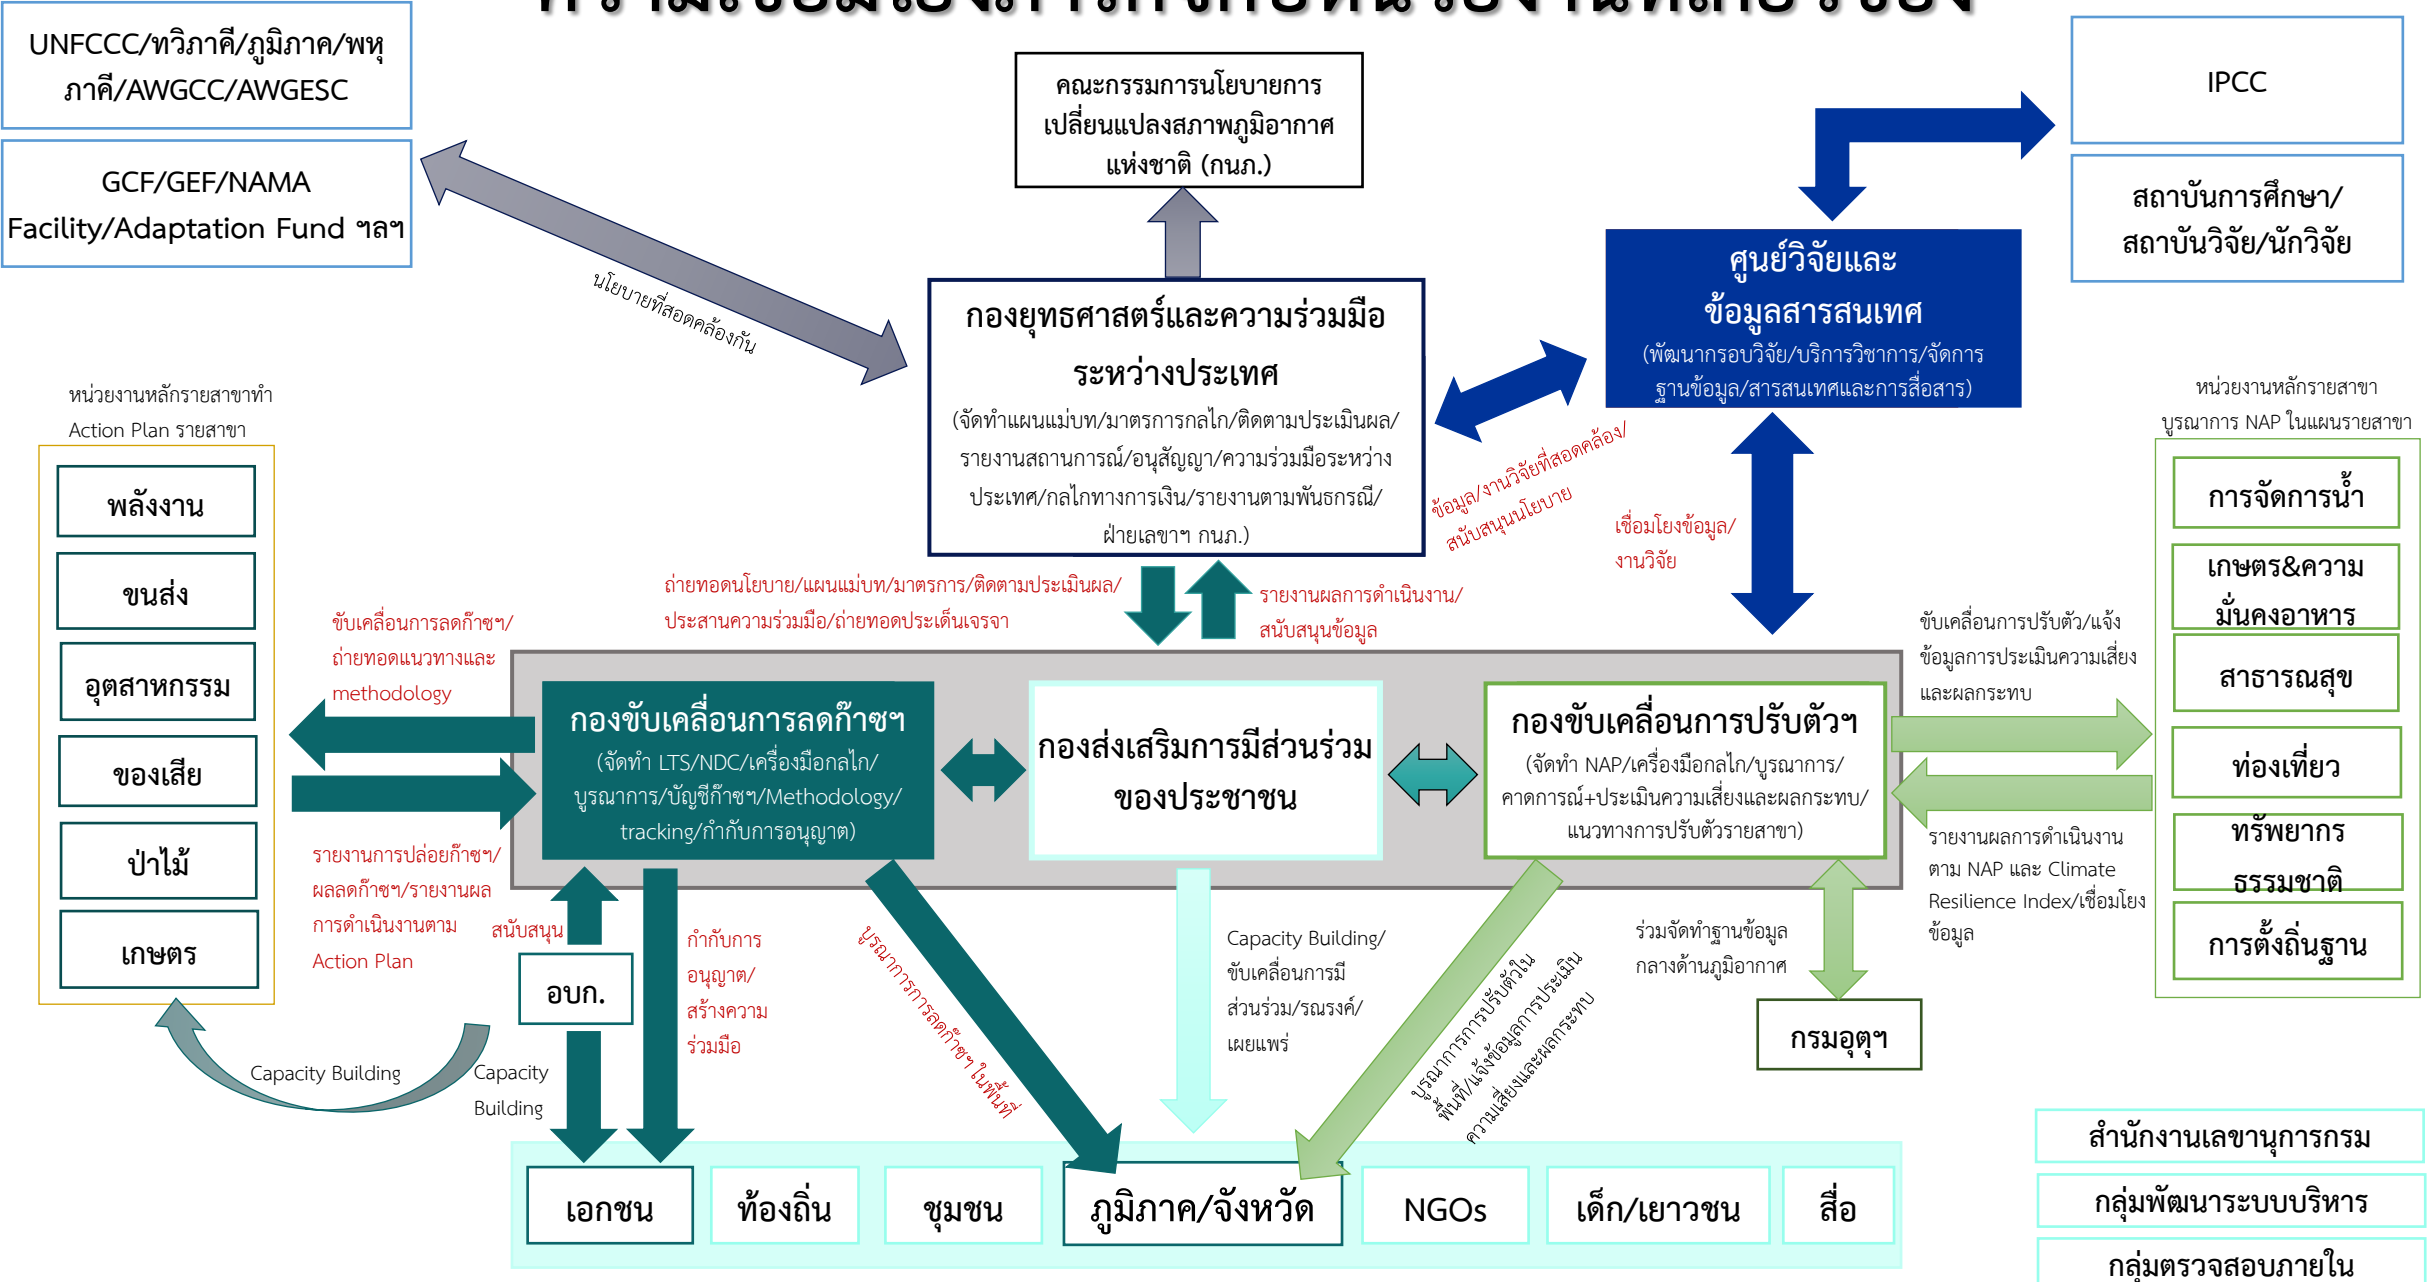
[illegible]

UNFCCC/ทวิภาคี/ภูมิภาค/พหุภาคี/AWGCC/AWGESC

GCF/GEF/NAMA Facility/Adaptation Fund ฯลฯ

คณะกรรมการนโยบายการเปลี่ยนแปลงสภาพภูมิอากาศแห่งชาติ (กนภ.)

IPCC

สถาบันการศึกษา/สถาบันวิจัย/นักวิจัย

นโยบายที่สอดคล้องกัน

กองยุทธศาสตร์และความร่วมมือระหว่างประเทศ
(จัดทำแผนแม่บท/มาตรการกลไก/ติดตามประเมินผล/รายงานสถานการณ์/อนุสัญญา/ความร่วมมือระหว่างประเทศ/กลไกทางการเงิน/รายงานตามพันธกรณี/ฝ่ายเลขาฯ กนภ.)

ศูนย์วิจัยและข้อมูลสารสนเทศ
(พัฒนากรอบวิจัย/บริการวิชาการ/จัดการฐานข้อมูล/สารสนเทศและการสื่อสาร)

ข้อมูล/งานวิจัยที่สอดคล้อง/สนับสนุนนโยบาย

เชื่อมโยงข้อมูล/งานวิจัย

หน่วยงานหลักรายสาขาทำ Action Plan รายสาขา

พลังงาน

ขนส่ง

อุตสาหกรรม

ของเสีย

ป่าไม้

เกษตร

หน่วยงานหลักรายสาขา บูรณาการ NAP ในแผนรายสาขา

การจัดการน้ำ

เกษตร&ความมั่นคงอาหาร

สาธารณสุข

ท่องเที่ยว

ทรัพยากรธรรมชาติ

การตั้งถิ่นฐาน

ถ่ายทอดนโยบาย/แผนแม่บท/มาตรการ/ติดตามประเมินผล/ประสานความร่วมมือ/ถ่ายทอดประเด็นเจรจา

รายงานผลการดำเนินงาน/สนับสนุนข้อมูล

ขับเคลื่อนการลดก๊าซฯ/ถ่ายทอดแนวทางและ methodology

ขับเคลื่อนการปรับตัว/แจ้งข้อมูลการประเมินความเสี่ยงและผลกระทบ

กองขับเคลื่อนการลดก๊าซฯ
(จัดทำ LTS/NDC/เครื่องมือกลไก/บูรณาการ/บัญชีก๊าซฯ/Methodology/tracking/กำกับการอนุญาต)

กองส่งเสริมการมีส่วนร่วมของประชาชน

กองขับเคลื่อนการปรับตัวฯ
(จัดทำ NAP/เครื่องมือกลไก/บูรณาการ/คาดการณ์+ประเมินความเสี่ยงและผลกระทบ/แนวทางการปรับตัวรายสาขา)

รายงานการปล่อยก๊าซฯ/ผลลดก๊าซฯ/รายงานผลการดำเนินงานตาม Action Plan

สนับสนุน

อบก.

กำกับการอนุญาต/สร้างความร่วมมือ

บูรณาการการลดก๊าซฯ ในพื้นที่

Capacity Building/ขับเคลื่อนการมีส่วนร่วม/รณรงค์/เผยแพร่

บูรณาการการปรับตัวในพื้นที่/แจ้งข้อมูลการประเมินความเสี่ยงและผลกระทบ

ร่วมจัดทำฐานข้อมูลกลางด้านภูมิอากาศ

รายงานผลการดำเนินงานตาม NAP และ Climate Resilience Index/เชื่อมโยงข้อมูล

กรมอุตุฯ

Capacity Building

Capacity Building

เอกชน

ท้องถิ่น

ชุมชน

ภูมิภาค/จังหวัด

NGOs

เด็ก/เยาวชน

สื่อ

สำนักงานเลขานุการกรม

กลุ่มพัฒนาระบบบริหาร

กลุ่มตรวจสอบภายใน